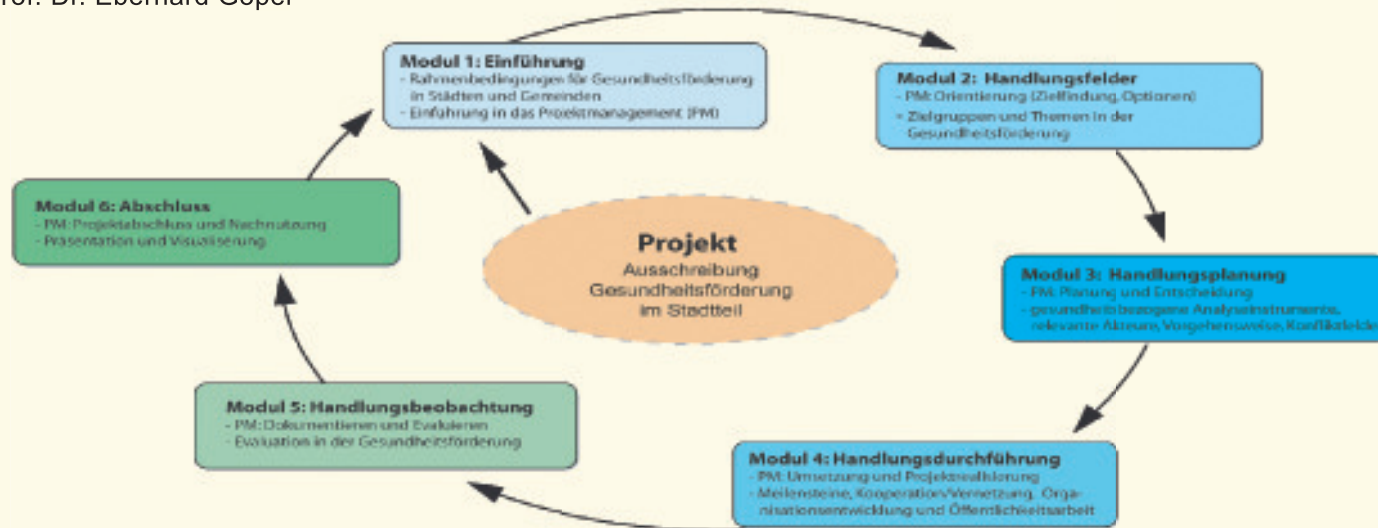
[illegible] Dr. Eberhard Göpel

Modul 1: Einführung
- Rahmenbedingungen für Gesundheitsförderung in Städten und Gemeinden
- Einführung in das Projektmanagement (PM)

Modul 2: Handlungsfelder
- PM: Orientierung (Zielfindung, Optionen)
- Zielgruppen und Themen in der Gesundheitsförderung

Modul 3: Handlungsplanung
- PM: Planung und Entscheidung
- gesundheitsbezogene Analyseinstrumente, relevante Akteure, Vorgehensweise, Konfliktfelder

Modul 4: Handlungsdurchführung
- PM: Umsetzung und Projektrealisierung
- Meilensteine, Kooperation/Vernetzung, Organisationsentwicklung und Öffentlichkeitsarbeit

Modul 5: Handlungsbeobachtung
- PM: Dokumentieren und Evaluieren
- Evaluation in der Gesundheitsförderung

Modul 6: Abschluss
- PM: Projektabschluss und Nachnutzung
- Präsentation und Visualisierung

Projekt
Ausschreibung Gesundheitsförderung im Stadtteil